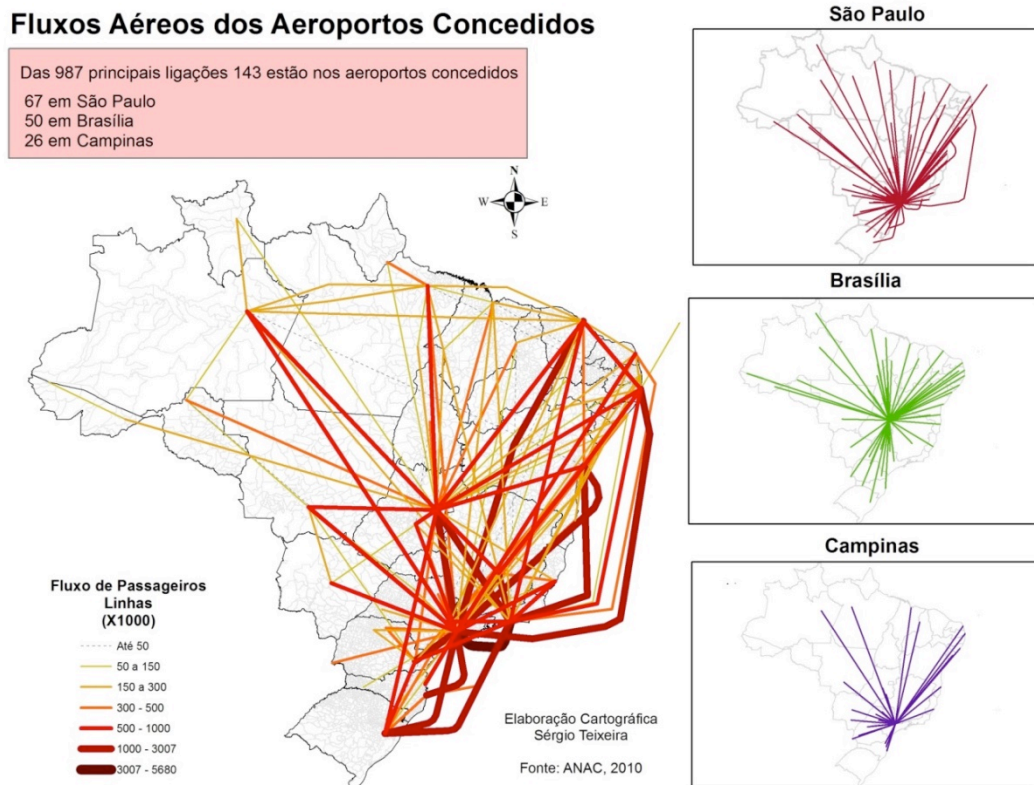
Fluxos Aéreos dos Aeroportos Concedidos

Das 987 principais ligações 143 estão nos aeroportos concedidos
67 em São Paulo
50 em Brasília
26 em Campinas

N
W
E
S

Fluxo de Passageiros
Linhas
(X1000)

Até 50
50 a 150
150 a 300
300 - 500
500 - 1000
1000 - 3007
3007 - 5680

Elaboração Cartográfica
Sérgio Teixeira

Fonte: ANAC, 2010

São Paulo

Brasília

Campinas